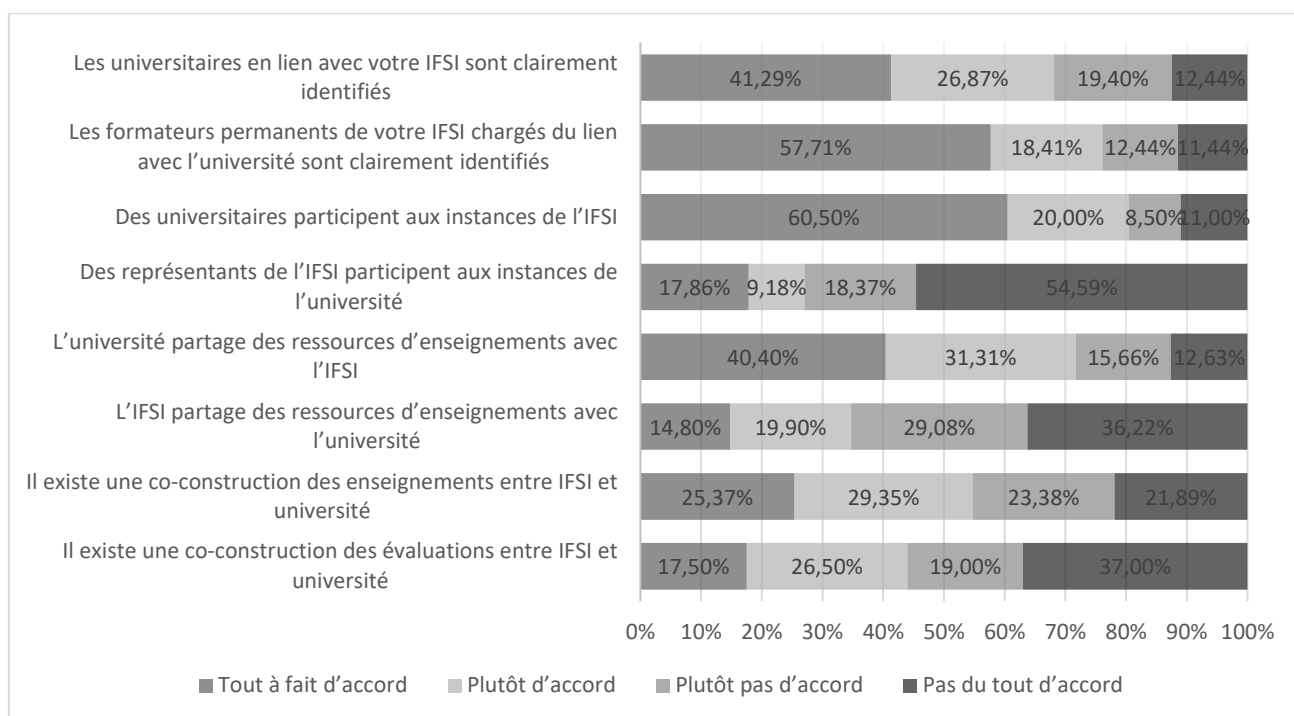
Les universitaires en lien avec votre IFSI sont clairement identifiés
41,29% 26,87% 19,40% 12,44%

Les formateurs permanents de votre IFSI chargés du lien avec l'université sont clairement identifiés
57,71% 18,41% 12,44% 11,44%

Des universitaires participent aux instances de l'IFSI
60,50% 20,00% 8,50% 11,00%

Des représentants de l'IFSI participent aux instances de l'université
17,86% 9,18% 18,37% 54,59%

L'université partage des ressources d'enseignements avec l'IFSI
40,40% 31,31% 15,66% 12,63%

L'IFSI partage des ressources d'enseignements avec l'université
14,80% 19,90% 29,08% 36,22%

Il existe une co-construction des enseignements entre IFSI et université
25,37% 29,35% 23,38% 21,89%

Il existe une co-construction des évaluations entre IFSI et université
17,50% 26,50% 19,00% 37,00%

0% 10% 20% 30% 40% 50% 60% 70% 80% 90% 100%

Tout à fait d'accord Plutôt d'accord Plutôt pas d'accord Pas du tout d'accord